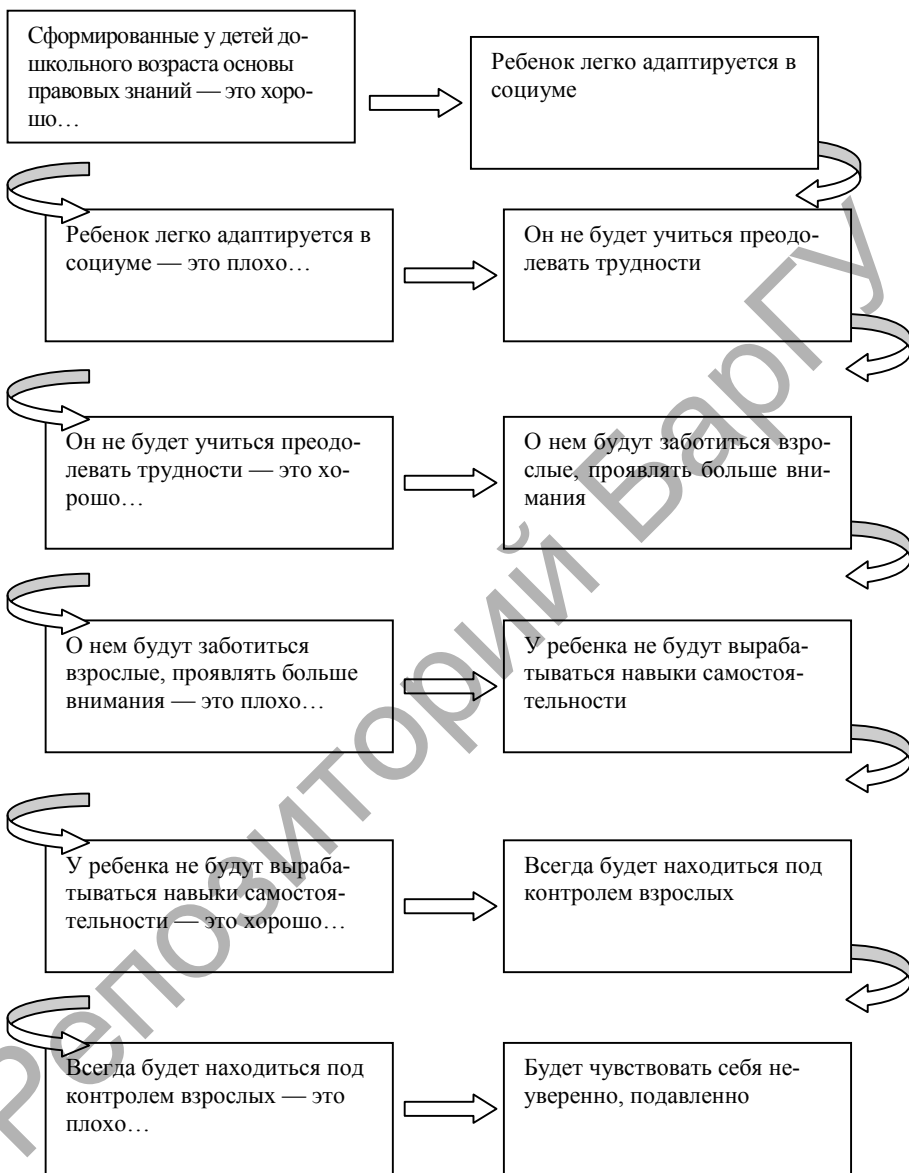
Сформированные у детей дошкольного возраста основы правовых знаний — это хорошо…

Ребенок легко адаптируется в социуме

Ребенок легко адаптируется в социуме — это плохо…

Он не будет учиться преодолевать трудности

Он не будет учиться преодолевать трудности — это хорошо…

О нем будут заботиться взрослые, проявлять больше внимания

О нем будут заботиться взрослые, проявлять больше внимания — это плохо…

У ребенка не будут вырабатываться навыки самостоятельности

У ребенка не будут вырабатываться навыки самостоятельности — это хорошо…

Всегда будет находиться под контролем взрослых

Всегда будет находиться под контролем взрослых — это плохо…

Будет чувствовать себя неуверенно, подавленно

Репозиторий БарГУ